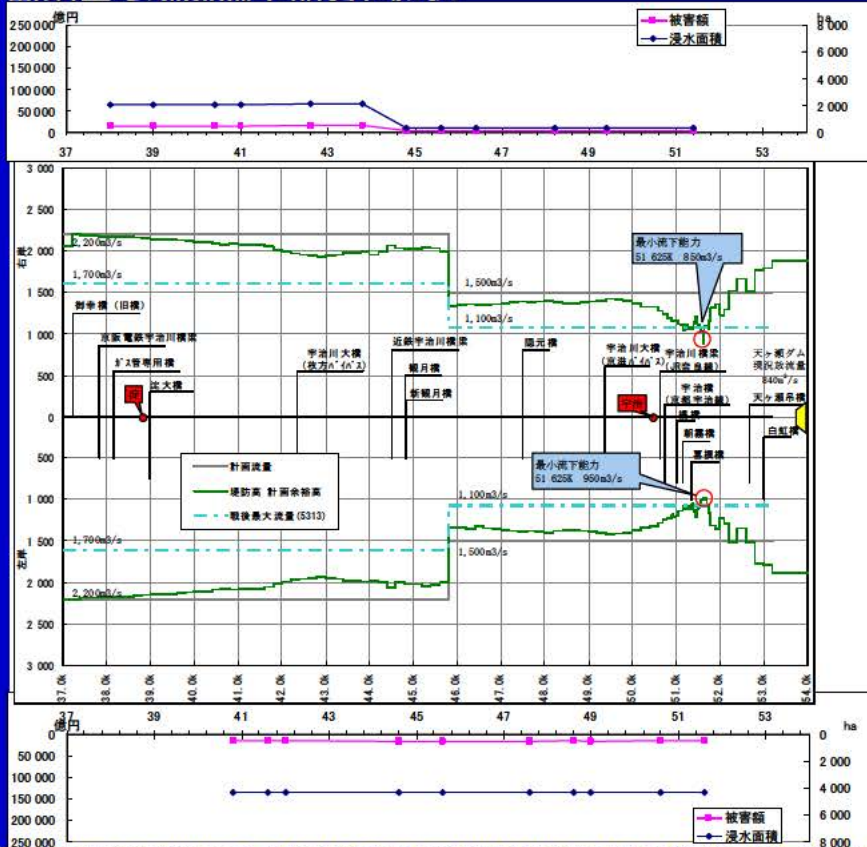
億円
250 000
200 000
150 000
100 000
50 000
0

被害額
浸水面積

ha
8 000
6 000
4 000
2 000
0

37
39
41
43
45
47
49
51
53

3 000
2 500
2 000
1 500
1 000
500
0
500
1 000
1 500
2 000
2 500
3 000

右岸
左岸

2,200m3/s
1,700m3/s
1,500m3/s
1,100m3/s
最小流下能力
51 625K 850m3/s

御幸橋（旧橋）
京阪電鉄宇治川橋梁
ｶﾞｽ管専用橋
淀
淀大橋
宇治川大橋（枚方ﾊﾞｲﾊﾟｽ）
近鉄宇治川橋梁
観月橋
新観月橋
隠元橋
宇治川大橋（京滋ﾊﾞｲﾊﾟｽ）
宇治川橋梁（京奈良線）
宇治
宇治橋（京阪宇治線）
橘橋
朝霧橋
喜撰橋
天ヶ瀬ダム 現況放流量 840m³/s
天ヶ瀬吊橋
白虹橋

計画流量
堤防高 計画余裕高
戦後最大流量(5313)

最小流下能力
51 625K 950m3/s
1,100m3/s
1,700m3/s
1,500m3/s
2,200m3/s

37.0k
38.0k
39.0k
40.0k
41.0k
42.0k
43.0k
44.0k
45.0k
46.0k
47.0k
48.0k
49.0k
50.0k
51.0k
52.0k
53.0k
54.0k

37
39
41
43
45
47
49
51
53

億円
0
50 000
100 000
150 000
200 000
250 000

ha
0
2 000
4 000
6 000
8 000

被害額
浸水面積